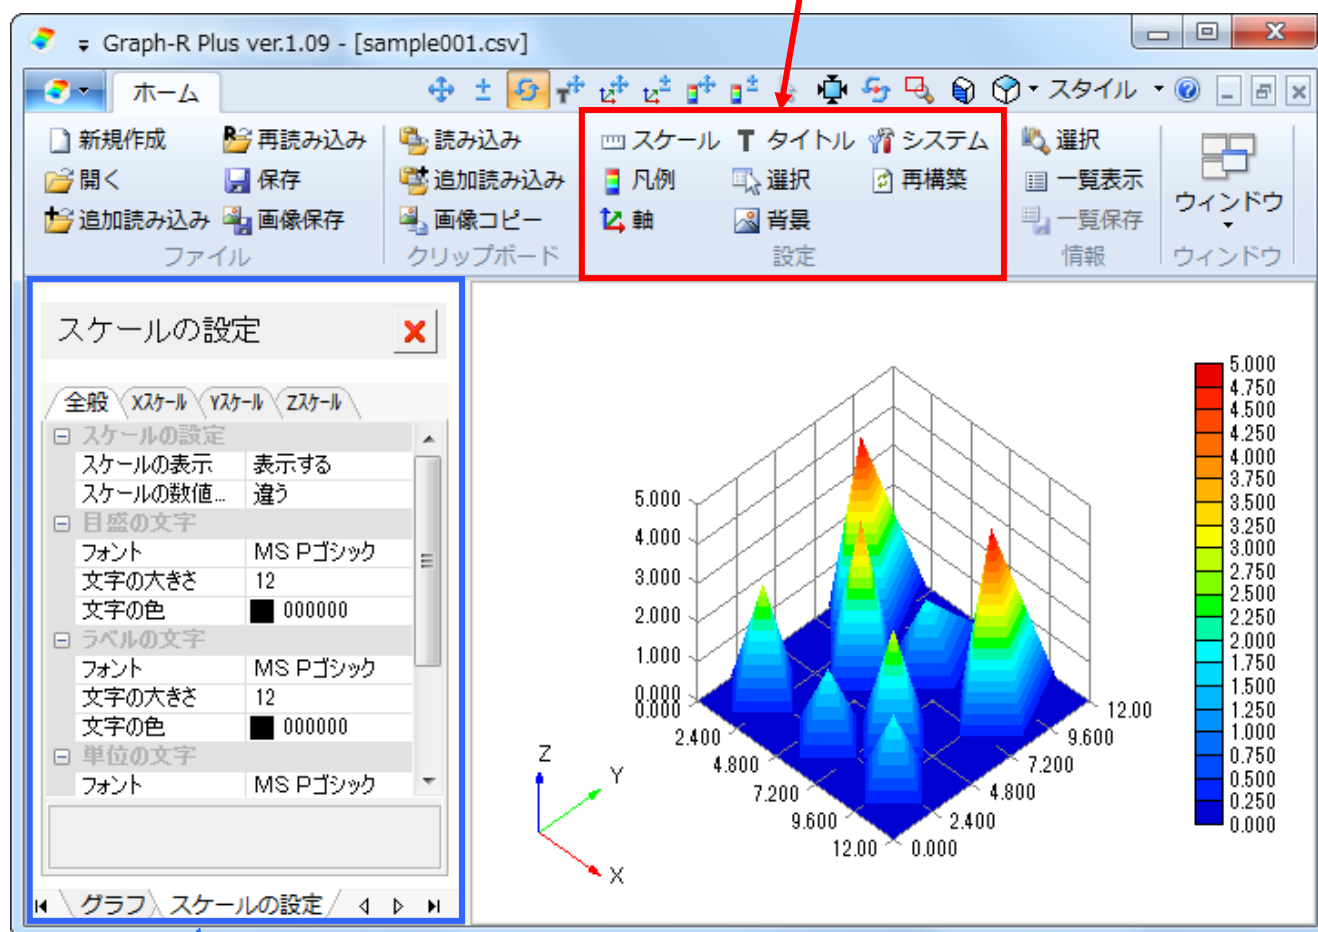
Graph-R Plus ver.1.09 - [sample001.csv]

ホーム

スタイル

新規作成
再読み込み
開く
保存
追加読み込み
画像保存
ファイル

読み込み
追加読み込み
画像コピー
クリップボード

スケール
タイトル
システム
凡例
選択
再構築
軸
背景
設定

選択
一覧表示
一覧保存
情報

ウィンドウ
ウィンドウ

スケールの設定

全般
Xスケール
Yスケール
Zスケール

| | |
|---|---|
| スケールの設定 | |
| スケールの表示 | 表示する |
| スケールの数値... | 違う |
| 目盛の文字 | |
| フォント | MS Pゴシック |
| 文字の大きさ | 12 |
| 文字の色 | 000000 |
| ラベルの文字 | |
| フォント | MS Pゴシック |
| 文字の大きさ | 12 |
| 文字の色 | 000000 |
| 単位の文字 | |
| フォント | MS Pゴシック |

グラフ
スケールの設定

5.000
4.000
3.000
2.000
1.000
0.000
0.000
2.400
4.800
7.200
9.600
12.00
0.000
2.400
4.800
7.200
9.600
12.00

Z
Y
X

5.000
4.750
4.500
4.250
4.000
3.750
3.500
3.250
3.000
2.750
2.500
2.250
2.000
1.750
1.500
1.250
1.000
0.750
0.500
0.250
0.000